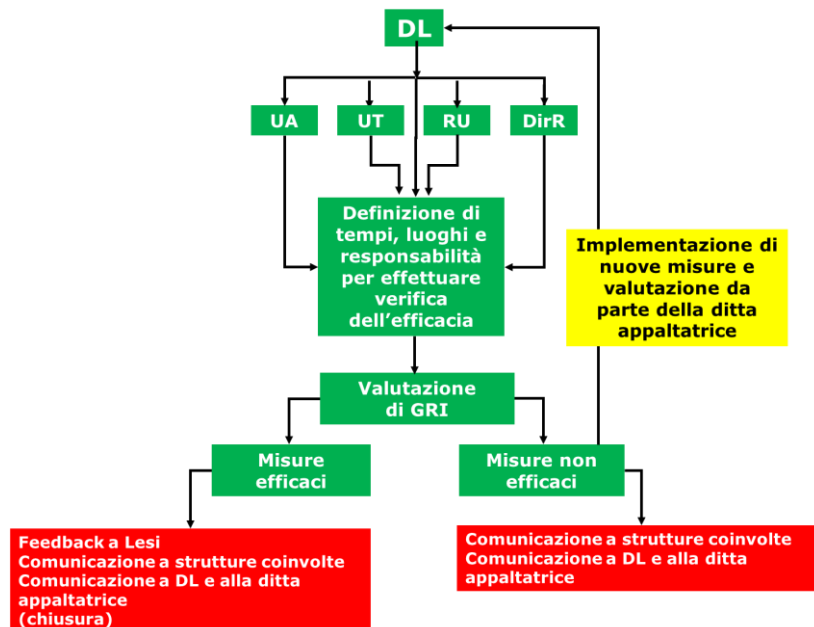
DL

UA

UT

RU

DirR

Definizione di tempi, luoghi e responsabilità per effettuare verifica dell'efficacia

Implementazione di nuove misure e valutazione da parte della ditta appaltatrice

Valutazione di GRI

Misure efficaci

Misure non efficaci

Feedback a Lesi
Comunicazione a strutture coinvolte
Comunicazione a DL e alla ditta appaltatrice
(chiusura)

Comunicazione a strutture coinvolte
Comunicazione a DL e alla ditta appaltatrice